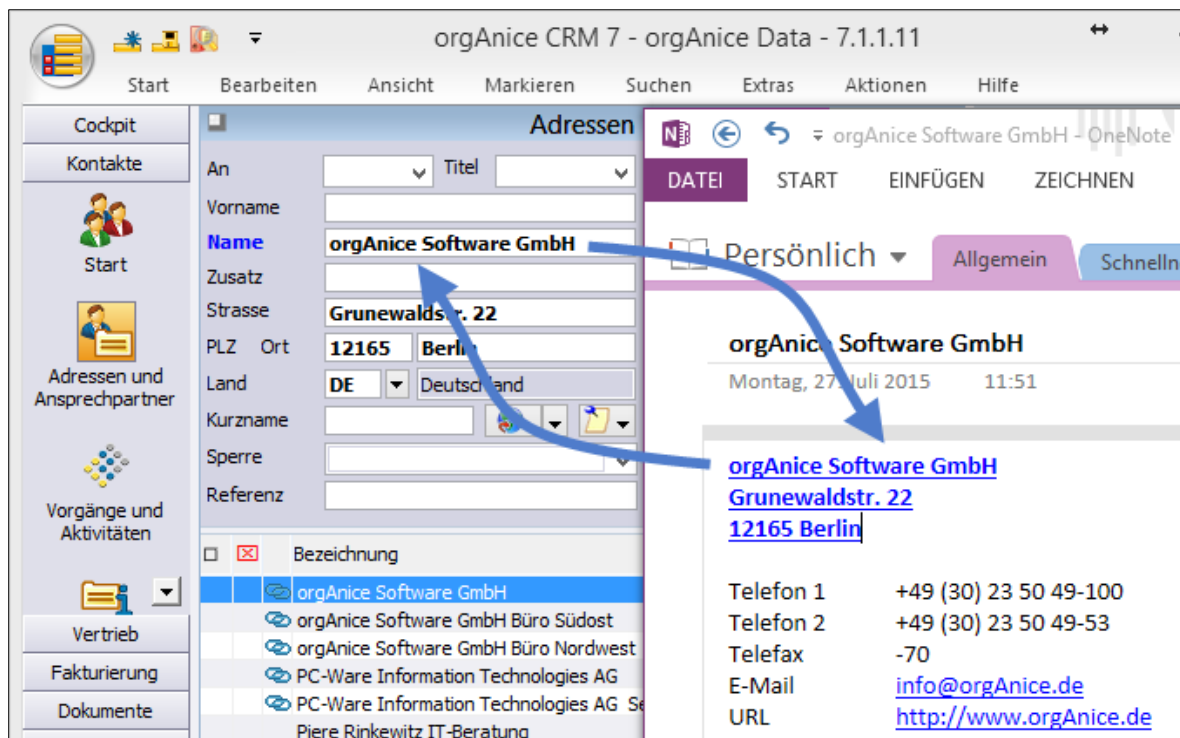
orgAnice CRM 7 - orgAnice Data - 7.1.1.11

Start Bearbeiten Ansicht Markieren Suchen Extras Aktionen Hilfe

Cockpit
Kontakte
Start
Adressen und Ansprechpartner
Vorgänge und Aktivitäten
Vertrieb
Fakturierung
Dokumente

Adressen

An
Titel
Vorname
Name orgAnice Software GmbH
Zusatz
Strasse Grunewaldstr. 22
PLZ Ort 12165 Berlin
Land DE Deutschland
Kurzname
Sperre
Referenz

Bezeichnung
orgAnice Software GmbH
orgAnice Software GmbH Büro Südost
orgAnice Software GmbH Büro Nordwest
PC-Ware Information Technologies AG
PC-Ware Information Technologies AG Se
Piere Rinkewitz IT-Beratung

orgAnice Software GmbH - OneNote

DATEI START EINFÜGEN ZEICHNEN

Persönlich Allgemein Schnelln

orgAnice Software GmbH
Montag, 27. Juli 2015 11:51

orgAnice Software GmbH
Grunewaldstr. 22
12165 Berlin

Telefon 1 +49 (30) 23 50 49-100
Telefon 2 +49 (30) 23 50 49-53
Telefax -70
E-Mail info@orgAnice.de
URL http://www.orgAnice.de